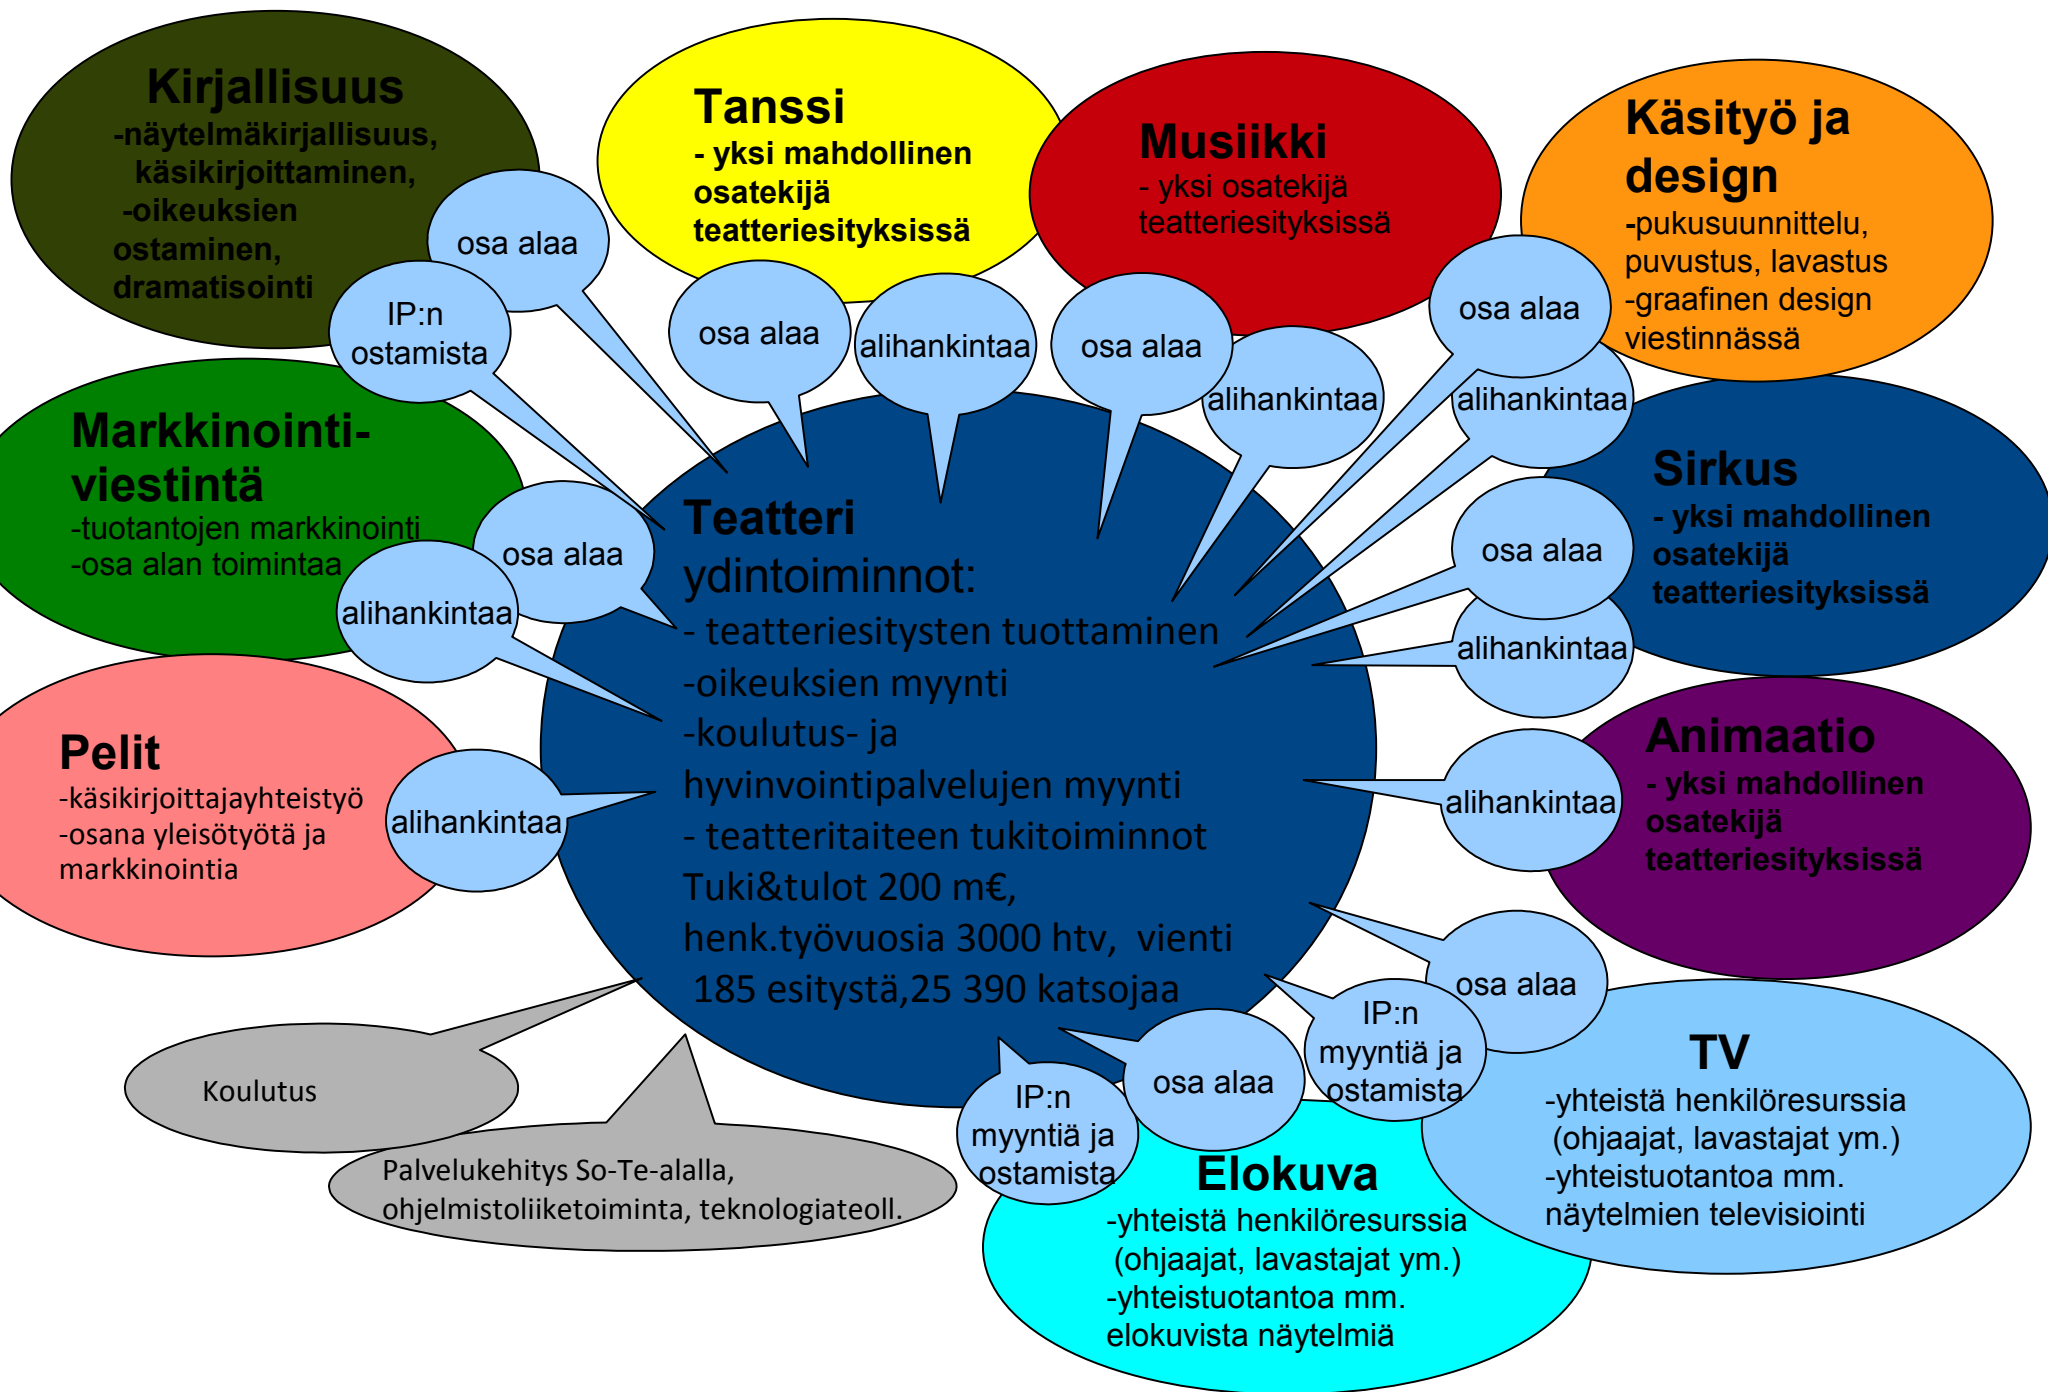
Kirjallisuus
-näytelmäkirjallisuus, käsikirjoittaminen, -oikeuksien ostaminen, dramatisointi

Tanssi
- yksi mahdollinen osatekijä teatteriesityksissä

Musiikki
- yksi osatekijä teatteriesityksissä

Käsityö ja design
-pukusuunnittelu, puvustus, lavastus
-graafinen design viestinnässä

osa alaa

IP:n ostamista

osa alaa

alihankintaa

osa alaa

alihankintaa

osa alaa

alihankintaa

Markkinointi-viestintä
-tuotantojen markkinointi
-osa alan toimintaa

osa alaa

alihankintaa

Teatteri
ydintoiminnot:
- teatteriesitysten tuottaminen
-oikeuksien myynti
-koulutus- ja hyvinvointipalvelujen myynti
- teatteritaiteen tukitoiminnot
Tuki&tulot 200 m€,
henk.työvuosia 3000 htv, vienti
185 esitystä,25 390 katsojaa

Sirkus
- yksi mahdollinen osatekijä teatteriesityksissä

osa alaa

alihankintaa

Pelit
-käsikirjoittajayhteistyö
-osana yleisötyötä ja markkinointia

alihankintaa

Animaatio
- yksi mahdollinen osatekijä teatteriesityksissä

alihankintaa

osa alaa

IP:n myyntiä ja ostamista

TV
-yhteistä henkilöresurssia (ohjaajat, lavastajat ym.)
-yhteistuotantoa mm. näytelmien televisiointi

Koulutus

Palvelukehitys So-Te-alalla, ohjelmistoliiketoiminta, teknologiateoll.

IP:n myyntiä ja ostamista

osa alaa

Elokuva
-yhteistä henkilöresurssia (ohjaajat, lavastajat ym.)
-yhteistuotantoa mm. elokuvista näytelmiä